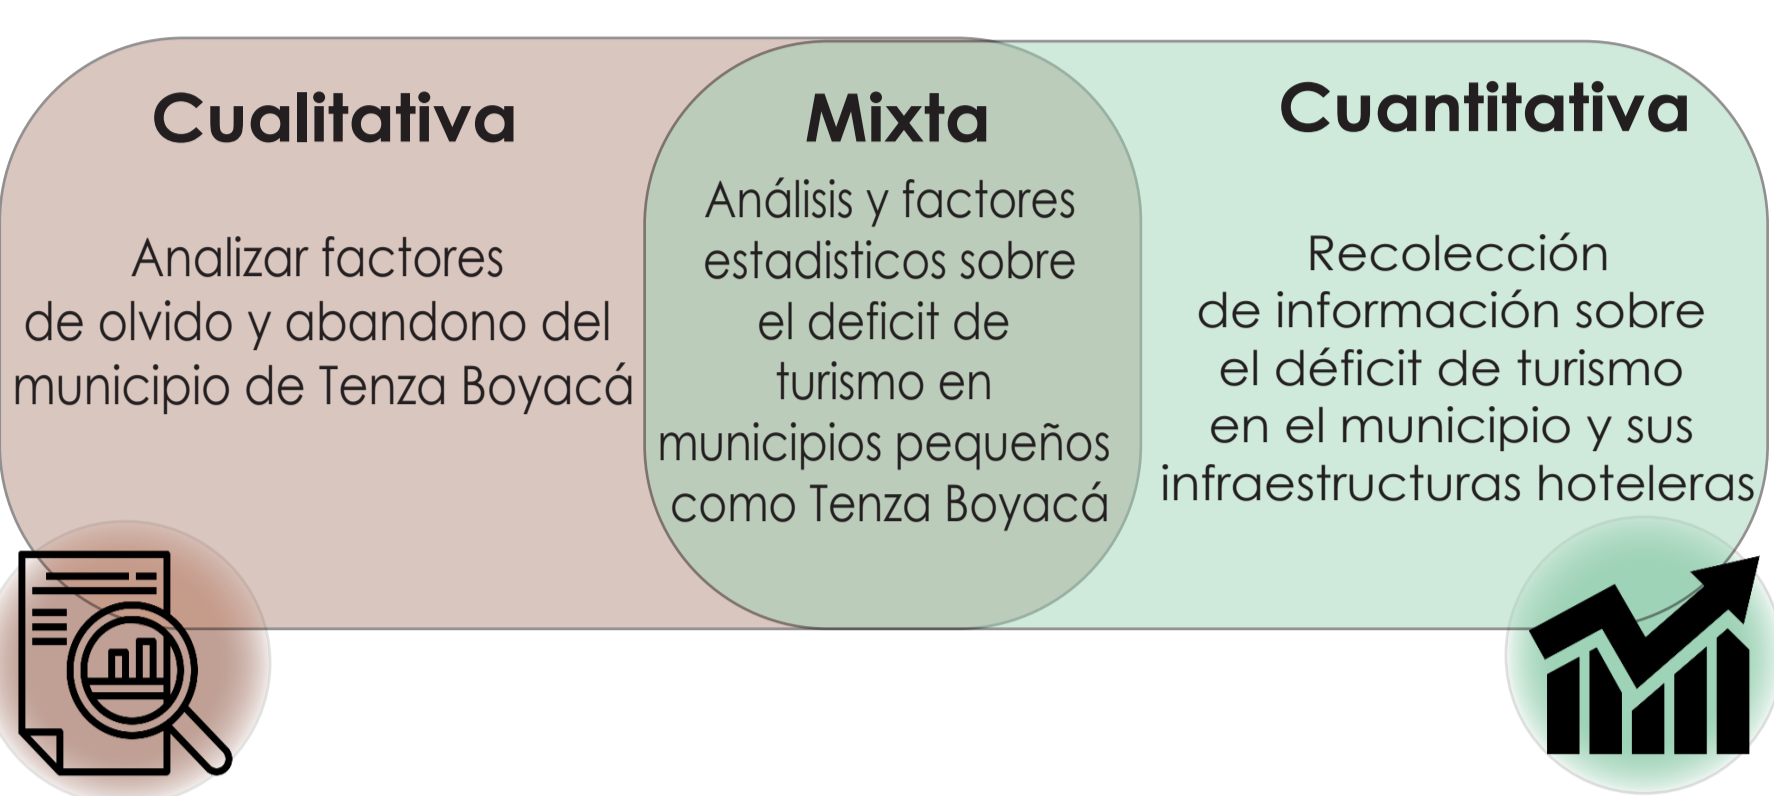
Cualitativa

Analizar factores de olvido y abandono del municipio de Tenza Boyacá

Mixta

Análisis y factores estadisticos sobre el deficit de turismo en municipios pequeños como Tenza Boyacá

Cuantitativa

Recolección de información sobre el déficit de turismo en el municipio y sus infraestructuras hoteleras